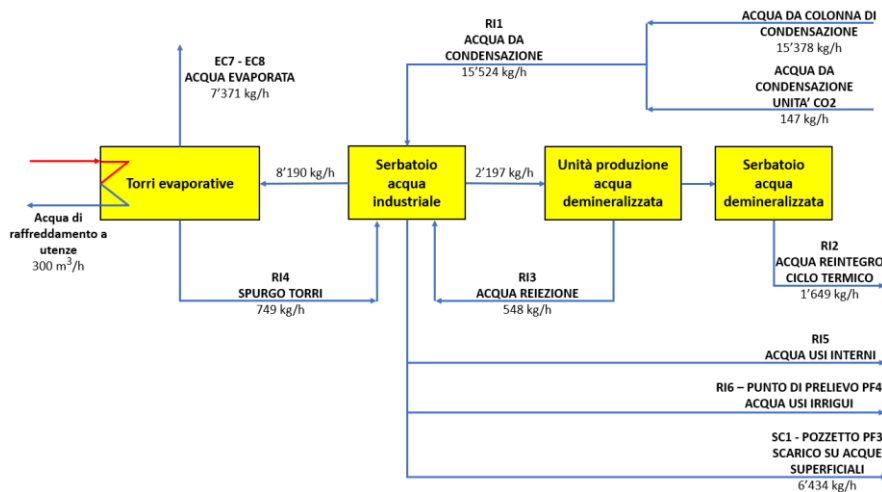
RI1
ACQUA DA
CONDENSAZIONE
15'524 kg/h

ACQUA DA COLONNA DI
CONDENSAZIONE
15'378 kg/h

ACQUA DA
CONDENSAZIONE
UNITA' CO2
147 kg/h

EC7 - EC8
ACQUA EVAPORATA
7'371 kg/h

Torri evaporative

8'190 kg/h

Serbatoio acqua industriale

2'197 kg/h

Unità produzione acqua demineralizzata

Serbatoio acqua demineralizzata

Acqua di raffreddamento a utenze
300 m$^3$/h

RI2
ACQUA REINTEGRO
CICLO TERMICO
1'649 kg/h

RI4
SPURGO TORRI
749 kg/h

RI3
ACQUA REIEZIONE
548 kg/h

RI5
ACQUA USI INTERNI

RI6 – PUNTO DI PRELIEVO PF4
ACQUA USI IRRIGUI

SC1 - POZZETTO PF3
SCARICO SU ACQUE
SUPERFICIALI
6'434 kg/h